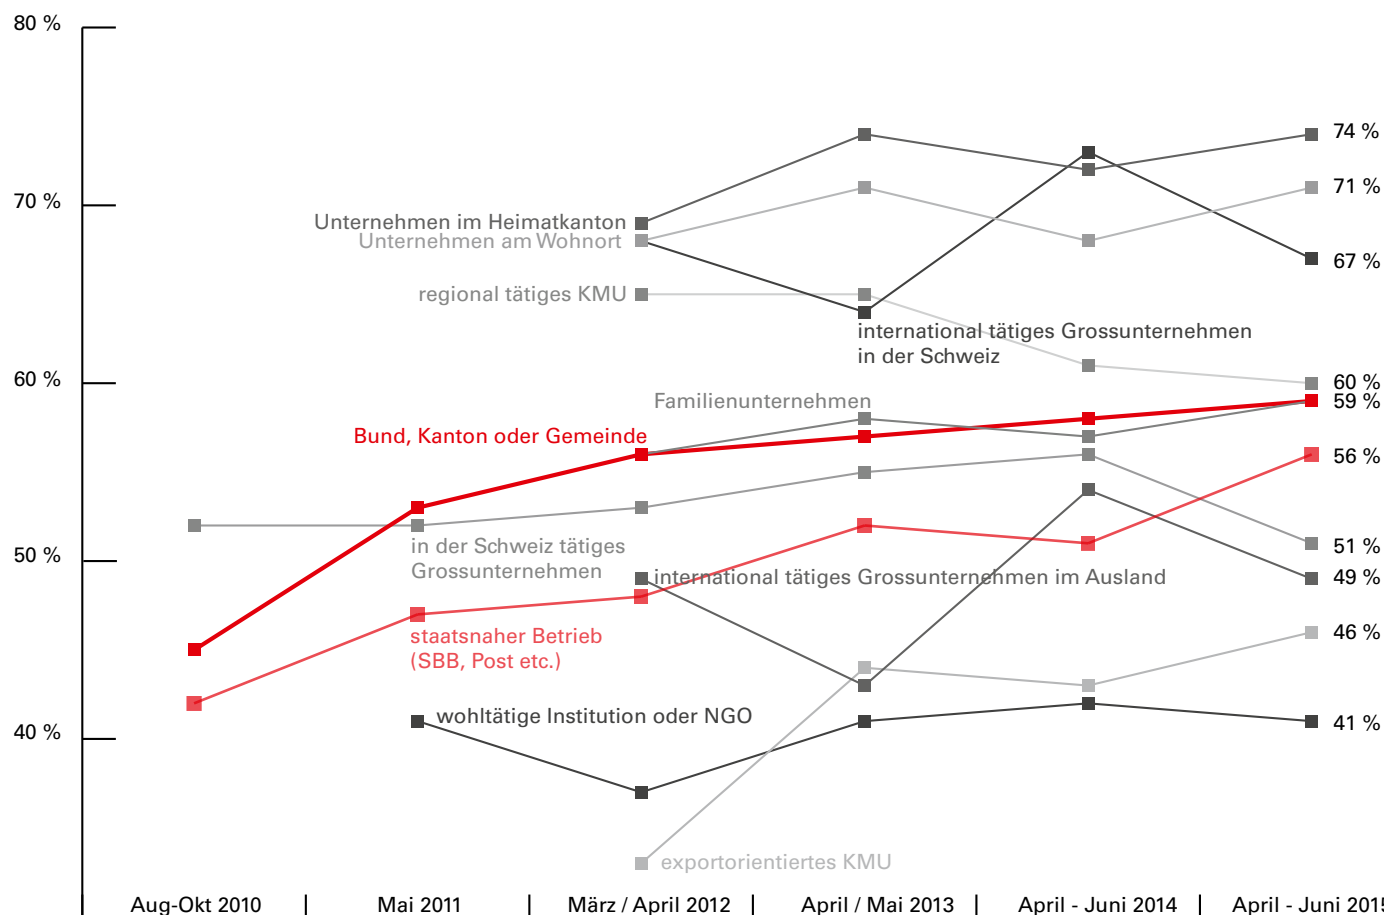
80 %

70 %

60 %

50 %

40 %

Unternehmen im Heimatkanton
Unternehmen am Wohnort
regional tätiges KMU
international tätiges Grossunternehmen in der Schweiz
Familienunternehmen
Bund, Kanton oder Gemeinde
in der Schweiz tätiges Grossunternehmen
international tätiges Grossunternehmen im Ausland
staatsnaher Betrieb (SBB, Post etc.)
wohltätige Institution oder NGO
exportorientiertes KMU

74 %
71 %
67 %
60 %
59 %
56 %
51 %
49 %
46 %
41 %

Aug-Okt 2010 | Mai 2011 | März / April 2012 | April / Mai 2013 | April - Juni 2014 | April - Juni 201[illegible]